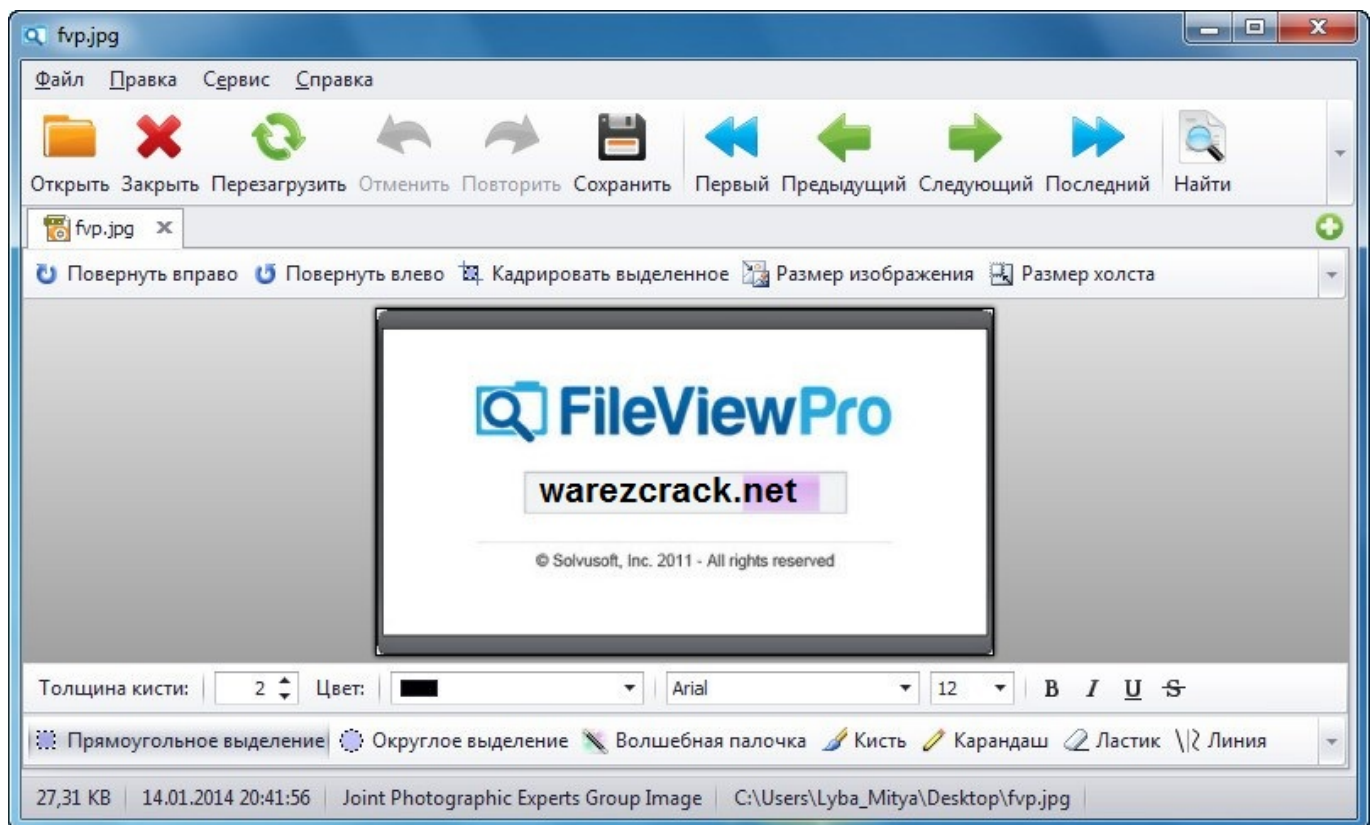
fvp.jpg

Файл Правка Сервис Справка

Открыть Закрыть Перезагрузить Отменить Повторить Сохранить Первый Предыдущий Следующий Последний Найти

fvp.jpg ×

Повернуть вправо Повернуть влево Кадрировать выделенное Размер изображения Размер холста

FileViewPro

warezcrack.net

© Solvusoft, Inc. 2011 - All rights reserved

Толщина кисти: 2 Цвет: Arial 12 B I U S

Прямоугольное выделение Округлое выделение Волшебная палочка Кисть Карандаш Ластик Линия

27,31 KB | 14.01.2014 20:41:56 | Joint Photographic Experts Group Image | C:\Users\Lyba_Mitya\Desktop\fvp.jpg